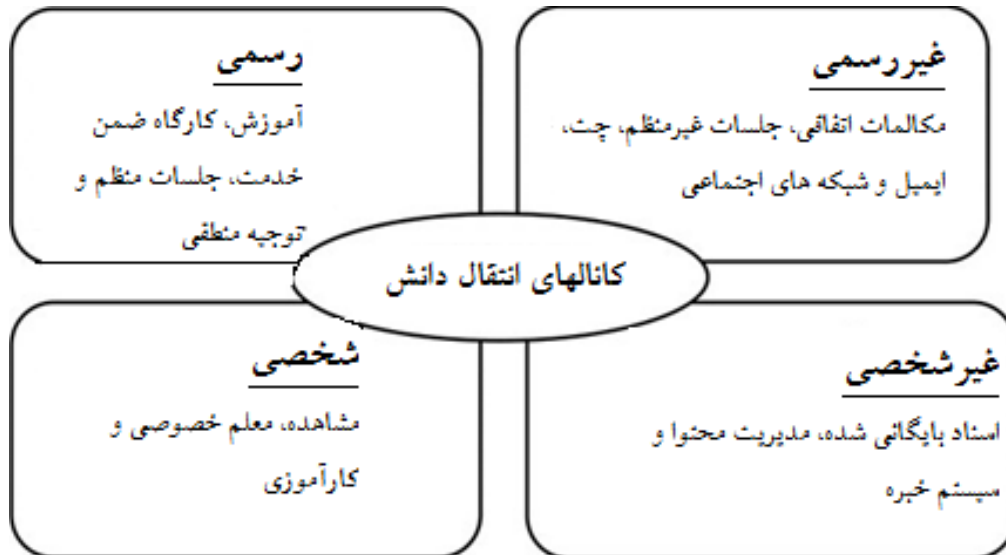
غیررسمی

مکالمات اتفاقی، جلسات غیرمنظم، چت، ایمیل و شبکه های اجتماعی

رسمی

آموزش، کارگاه ضمن خدمت، جلسات منظم و توجیه منطقی

کانالهای انتقال دانش

غیرشخصی

اسناد بایگانی شده، مدیریت محتوا و سیستم خبره

شخصی

مشاهده، معلم خصوصی و کارآموزی